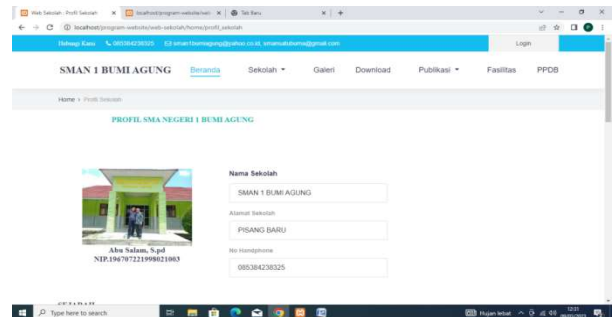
Web Sekolah - Profil Sekolah × localhost/program-website/web × Tab Baru × +

localhost/program-website/web-sekolah/home/profil_sekolah

Hubungi Kami 085384238325 sman1bumiagung@yahoo.co.id, smansabuma@gmail.com Login

SMAN 1 BUMI AGUNG Beranda Sekolah Galeri Download Publikasi Fasilitas PPDB

Home › Profil Sekolah

PROFIL SMA NEGERI 1 BUMI AGUNG

Abu Salam, S.pd
NIP.196707221998021003

Nama Sekolah
SMAN 1 BUMI AGUNG

Alamat Sekolah
PISANG BARU

No Handphone
085384238325

SEJARAH

Type here to search

Hujan lebat 12:31